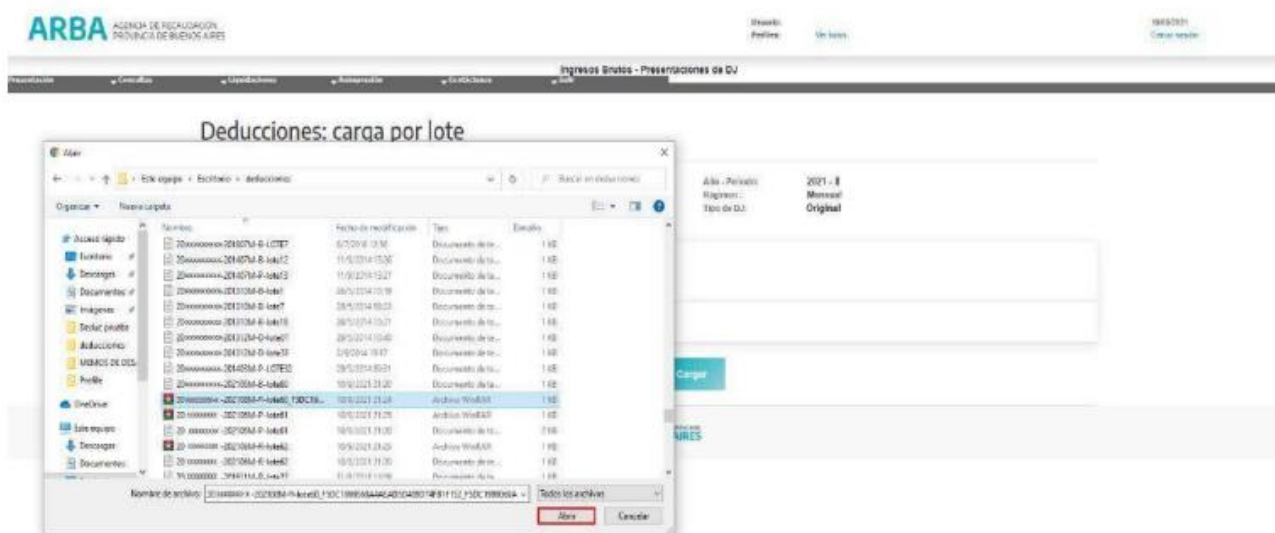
ARBA AGENCIA DE RECAUDACIÓN PROVINCIA DE BUENOS AIRES

Usuario:
Perfiles: Ver todos

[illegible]
Cerrar sesión

Ingresos Brutos - Presentaciones de DJ

Presentación Consultas Liquidaciones Autogestión Certificaciones Salir

Deducciones: carga por lote

Abrir

← → ↑ > Este equipo > Escritorio > deducciones

Buscar en deducciones

Organizar ▾ Nueva carpeta

Acceso rápido
Escritorio
Descargas
Documentos
Imágenes
Deduc percibi
deducciones
MEMOS DE DES
Prolife
OneDrive
Este equipo
Descargas
Documentos

| Nombre | Fecha de modificación | Tipo | Tamaño |
|---|---|---|---|
| 20xxxxxxxxx-2018 07M-B-LOTE7 | 6/7/2018 13:58 | Documento de te... | 1 KB |
| 20xxxxxxxxx-2014 07M-B-lote12 | 11/9/2014 15:30 | Documento de te... | 1 KB |
| 20xxxxxxxxx-2014 07M-P-lote13 | 11/9/2014 15:27 | Documento de te... | 1 KB |
| 20xxxxxxxxx-2013 10M-B-lote1 | 28/5/2014 10:19 | Documento de te... | 1 KB |
| 20xxxxxxxxx-2013 10M-B-lote7 | 28/5/2014 10:23 | Documento de te... | 1 KB |
| 20xxxxxxxxx-2013 10M-B-lote10 | 28/5/2014 10:21 | Documento de te... | 1 KB |
| 20xxxxxxxxx-2013 12M-D-lote01 | 28/5/2014 10:40 | Documento de te... | 1 KB |
| 20xxxxxxxxx-2013 12M-D-lote10 | 2/6/2014 10:47 | Documento de te... | 1 KB |
| 20xxxxxxxxx-2014 05M-P-LOTE02 | 28/5/2014 00:01 | Documento de te... | 1 KB |
| 20xxxxxxxxx-2021 08M-B-lote80 | 10/9/2021 21:20 | Documento de te... | 1 KB |
| 20xxxxxxxxx-2021 08M-P-lote80_F5DC59... | 10/9/2021 21:24 | Archivo WinRAR | 1 KB |
| 20-xxxxxxxx -2021 08M-P-lote81 | 10/9/2021 21:25 | Archivo WinRAR | 1 KB |
| 20 -xxxxxxxx -2021 08M-P-lote81 | 10/9/2021 21:20 | Documento de te... | 2 KB |
| 20 -xxxxxxxx -2021 08M-R-lote82 | 10/9/2021 21:23 | Archivo WinRAR | 1 KB |
| 20 -xxxxxxxx -2021 08M-R-lote82 | 10/9/2021 21:20 | Documento de te... | 1 KB |

Nombre de archivo: 20xxxxxxxx-202108M-P-lote80_F5DC59B66A4A6AB5D4B07 4FB1F152_F5DC59B66A

Todos los archivos

Abrir Cancelar

Año - Período: 2021 - 8
Régimen: Mensual
Tipo de DJ: Original

Cargar

AIRES